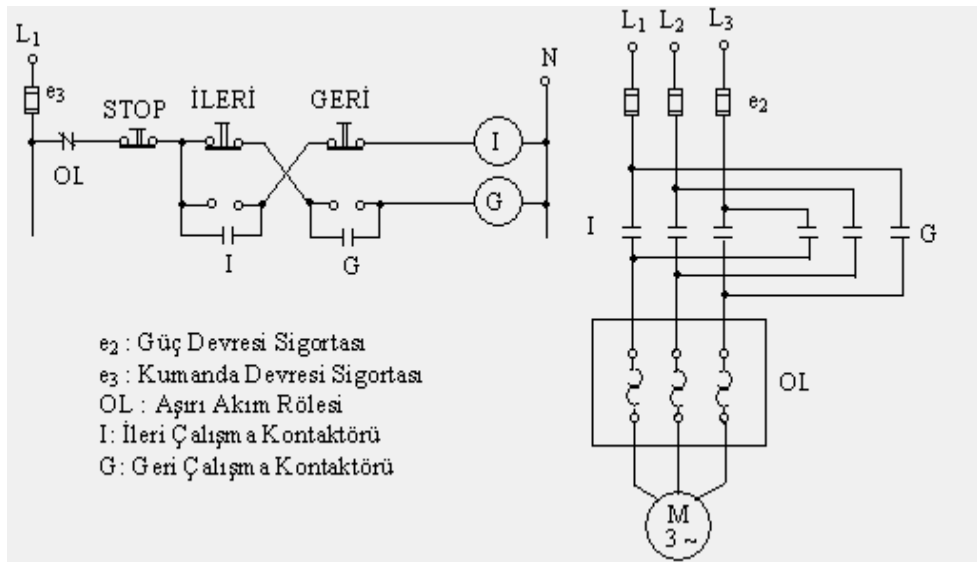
$L_1$

$e_3$

STOP

İLERİ

GERİ

N

OL

I

G

I

G

$L_1$ $L_2$ $L_3$

$e_2$

I

G

OL

M
3 ~

$e_2$ : Güç Devresi Sigortası
$e_3$ : Kumanda Devresi Sigortası
OL : Aşırı Akım Rölesi
I: İleri Çalışma Kontaktörü
G: Geri Çalışma Kontaktörü